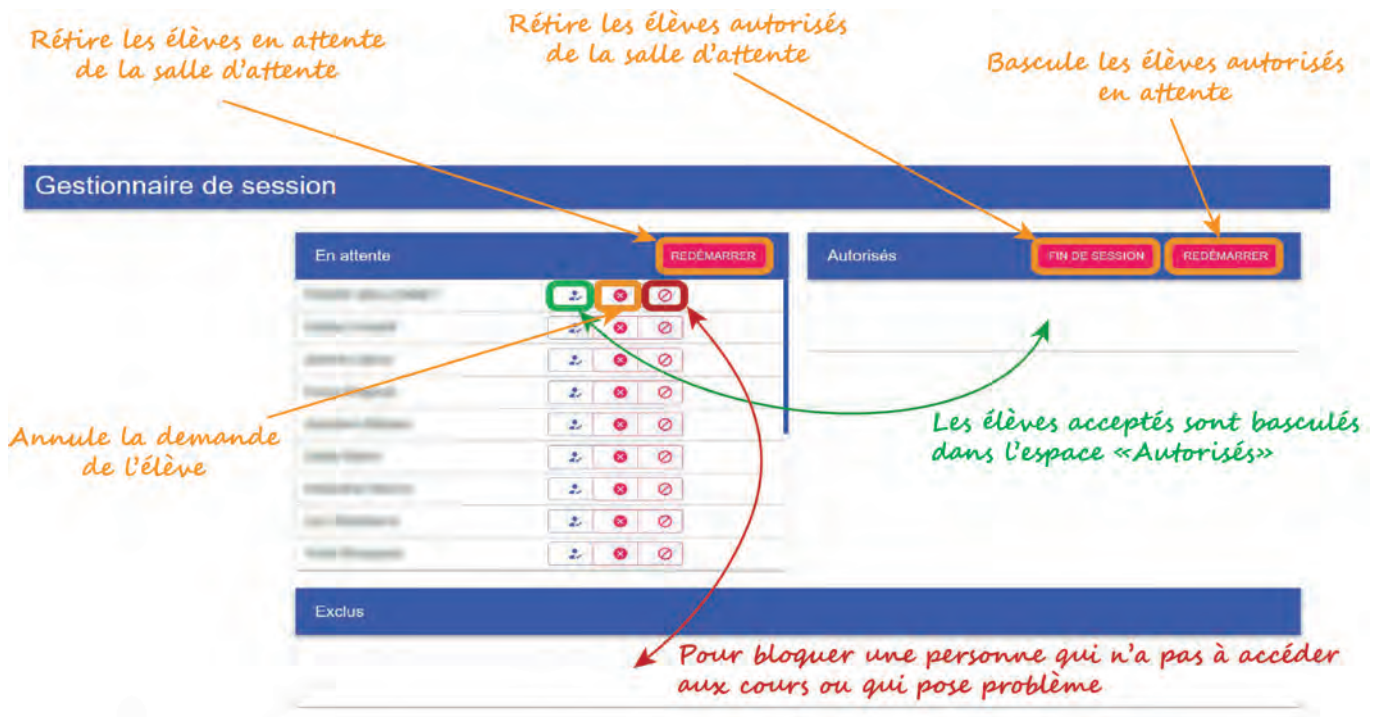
Rétire les élèves en attente de la salle d'attente

Rétire les élèves autorisés de la salle d'attente

Bascule les élèves autorisés en attente

Gestionnaire de session

En attente

REDÉMARRER

Autorisés

FIN DE SESSION

REDÉMARRER

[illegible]
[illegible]
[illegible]
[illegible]
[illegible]
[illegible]
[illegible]
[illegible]
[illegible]

Annule la demande de l'élève

Les élèves acceptés sont basculés dans l'espace «Autorisés»

Exclus

Pour bloquer une personne qui n'a pas à accéder aux cours ou qui pose problème